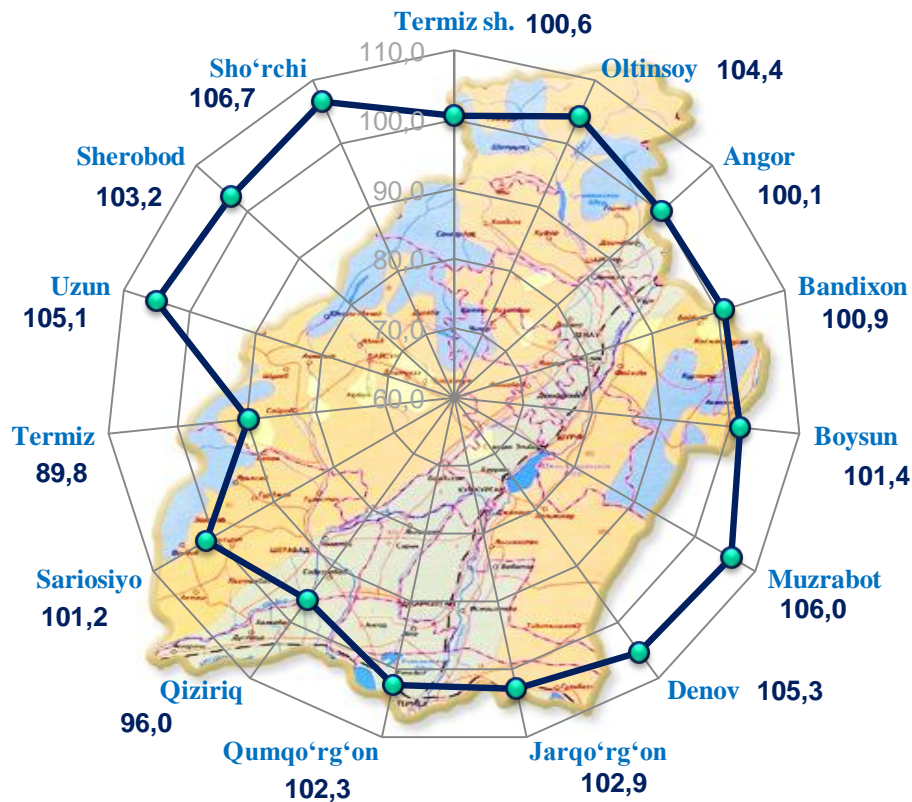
Termiz sh. 100,6
Oltinsoy 104,4
Angor 100,1
Bandixon 100,9
Boysun 101,4
Muzrabot 106,0
Denov 105,3
Jarqo‘rg‘on 102,9
Qumqo‘rg‘on 102,3
Qiziriq 96,0
Sariosiyo 101,2
Termiz 89,8
Uzun 105,1
Sherobod 103,2
Sho‘rchi 106,7

110,0
100,0
90,0
80,0
70,0
60,0